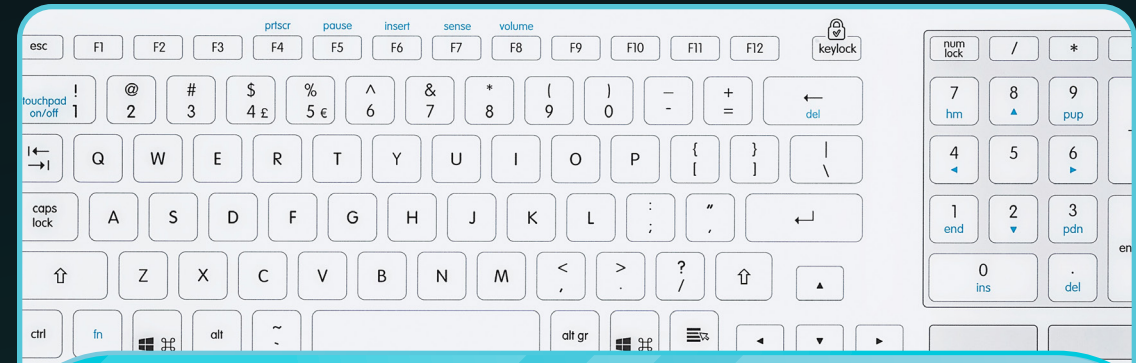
prtscr pause insert sense volume

esc F1 F2 F3 F4 F5 F6 F7 F8 F9 F10 F11 F12 keylock

num lock / *

touchpad on/off ! 1 @ 2 # 3 $ 4 £ % 5 € ^ 6 & 7 * 8 ( 9 ) 0 – - + = ← del

7 hm 8 ▲ 9 pup

Q W E R T Y U I O P { [ } ] | \

4 ◄ 5 6 ►

caps lock A S D F G H J K L : ; " , ↵

1 end 2 ▼ 3 pdn en

⇧ Z X C V B N M < , > . ? / ⇧ ▲

0 ins . del

ctrl fn ⌘ alt ~ ` alt gr ⌘ ◄ ▼ ►